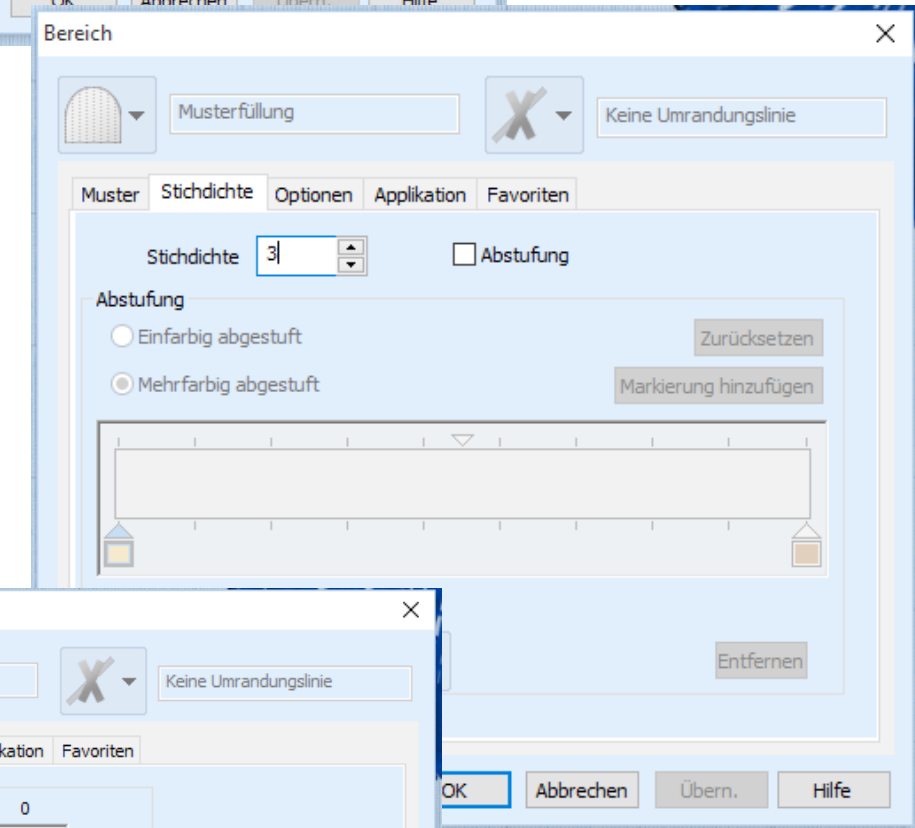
OK Abbrechen Übern. Hilfe

Bereich

Musterfüllung

Keine Umrandungslinie

Muster | Stichdichte | Optionen | Applikation | Favoriten

Stichdichte 3

Abstufung

Abstufung

Einfarbig abgestuft

Zurücksetzen

Mehrfarbig abgestuft

Markierung hinzufügen

Entfernen

OK Abbrechen Übern. Hilfe

Keine Umrandungslinie

kation | Favoriten

0